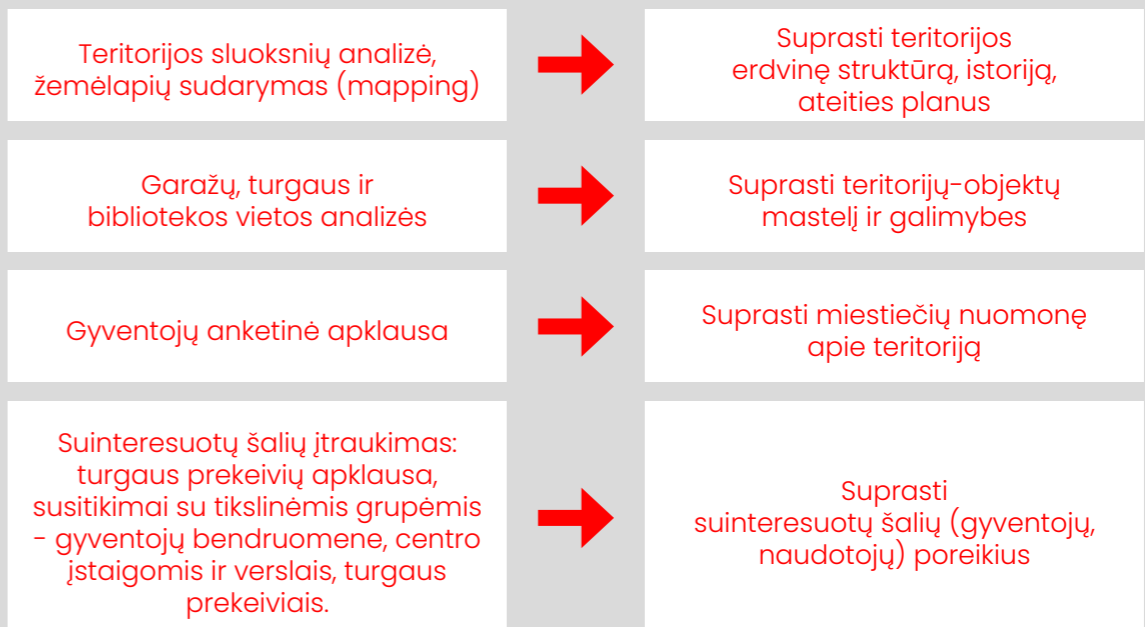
Teritorijos sluoksnių analizė, žemėlapių sudarymas (mapping)

Suprasti teritorijos erdvinę struktūrą, istoriją, ateities planus

Garažų, turgaus ir bibliotekos vietos analizės

Suprasti teritorijų-objektų mastelį ir galimybes

Gyventojų anketinė apklausa

Suprasti miestiečių nuomonę apie teritoriją

Suinteresuotų šalių įtraukimas: turgaus prekeivių apklausa, susitikimai su tikslinėmis grupėmis - gyventojų bendruomene, centro įstaigomis ir verslais, turgaus prekeiviais.

Suprasti suinteresuotų šalių (gyventojų, naudotojų) poreikius